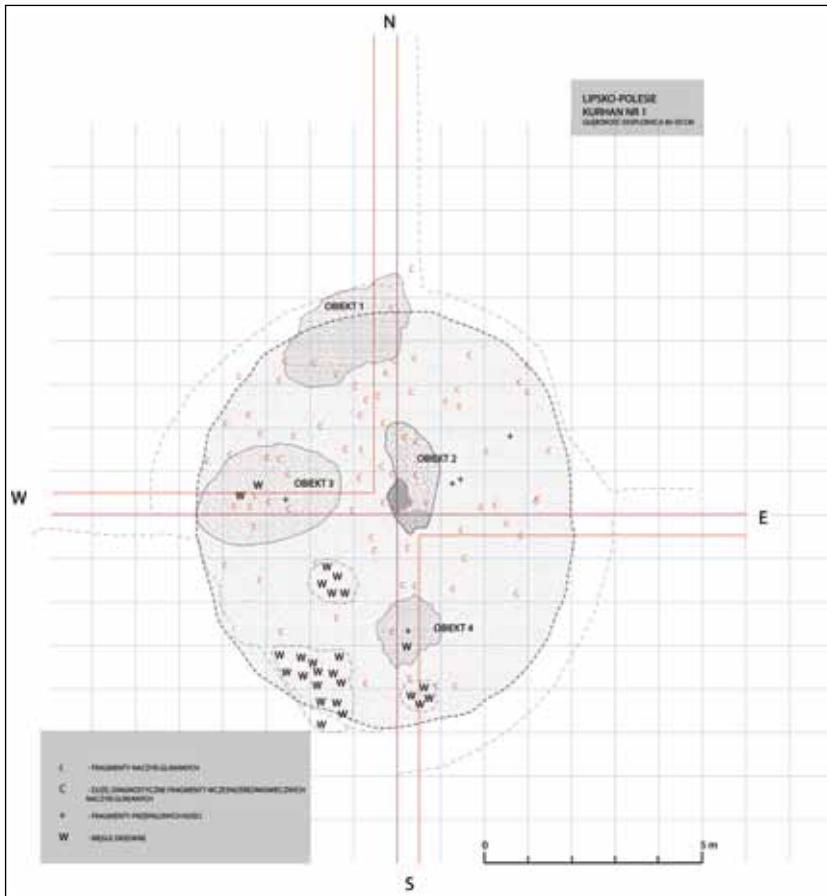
N

LIPSKO-POLESIE
KURHAN NR 1
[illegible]

OBIEKT 1

OBIEKT 2

W

OBIEKT 3

E

OBIEKT 4

S

c - FRAGMENTY NACZYŃ GLINIANYCH

C - DUŻE, DIAGNOSTYCZNE FRAGMENTY WCZESNOŚREDNIOWIECZNYCH NACZYŃ GLINIANYCH

+ - FRAGMENTY PRZEPALONYCH KOŚCI

W - WĘGLE DRZEWNE

0

5 m